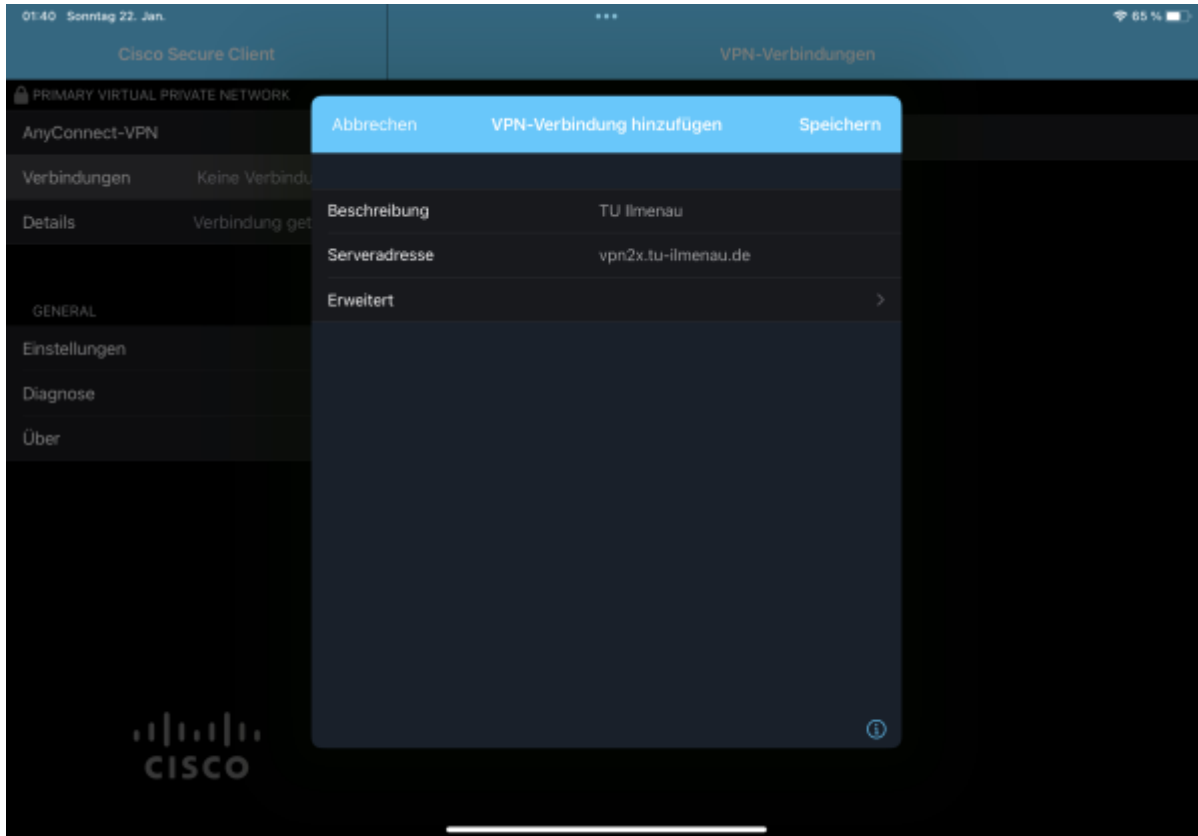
01:40 Sonntag 22. Jan.

65 %

Cisco Secure Client

VPN-Verbindungen

PRIMARY VIRTUAL PRIVATE NETWORK

AnyConnect-VPN

Verbindungen Keine Verbindu

Details Verbindung get

GENERAL

Einstellungen

Diagnose

Über

cisco

Abbrechen VPN-Verbindung hinzufügen Speichern

Beschreibung TU Ilmenau

Serveradresse vpn2x.tu-ilmenau.de

Erweitert